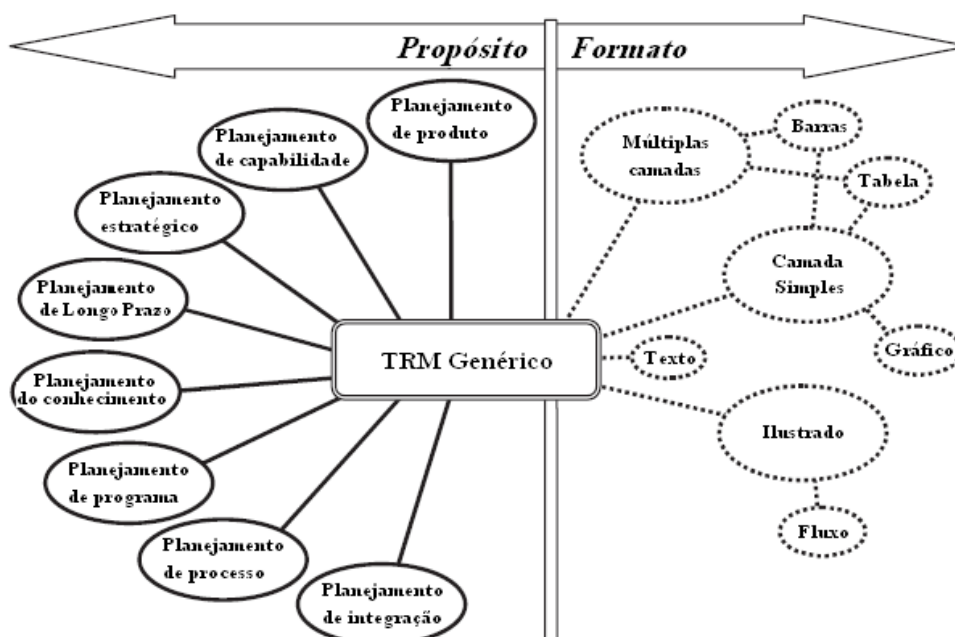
Propósito

Formato

Planejamento de produto

Planejamento de capabilidade

Planejamento estratégico

Planejamento de Longo Prazo

Planejamento do conhecimento

Planejamento de programa

Planejamento de processo

Planejamento de integração

TRM Genérico

Múltiplas camadas

Barras

Tabela

Camada Simples

Gráfico

Texto

Ilustrado

Fluxo